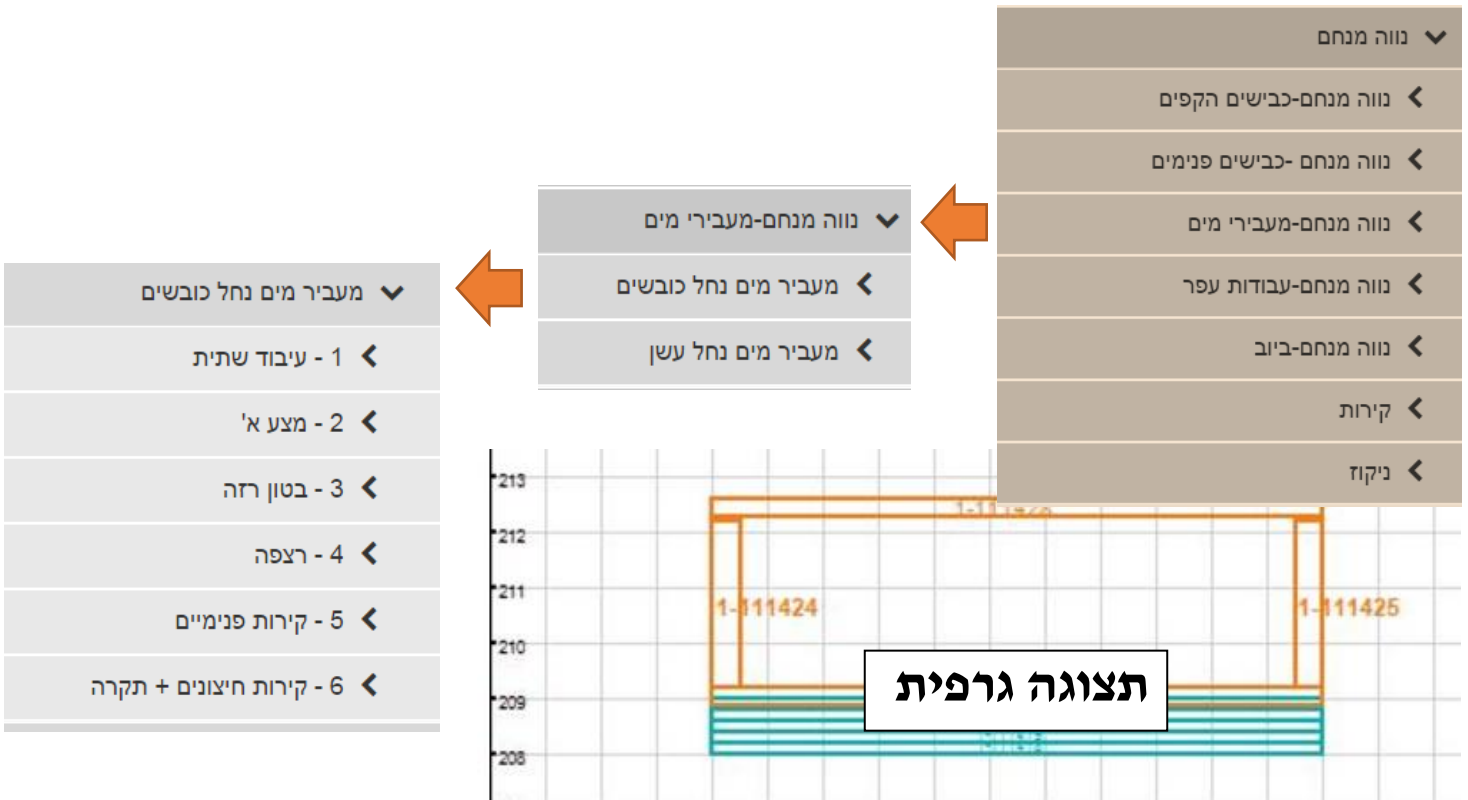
נווה מנחם
נווה מנחם-כבישים הקפים
נווה מנחם -כבישים פנימים
נווה מנחם-מעבירי מים
נווה מנחם-עבודות עפר
נווה מנחם-ביוב
קירות
ניקוז

נווה מנחם-מעבירי מים
מעביר מים נחל כובשים
מעביר מים נחל עשן

מעביר מים נחל כובשים
1 - עיבוד שתית
2 - מצע א'
3 - בטון רזה
4 - רצפה
5 - קירות פנימיים
6 - קירות חיצונים + תקרה

213
212
211
210
209
208
1-11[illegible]
1-111424
1-111425
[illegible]
תצוגה גרפית